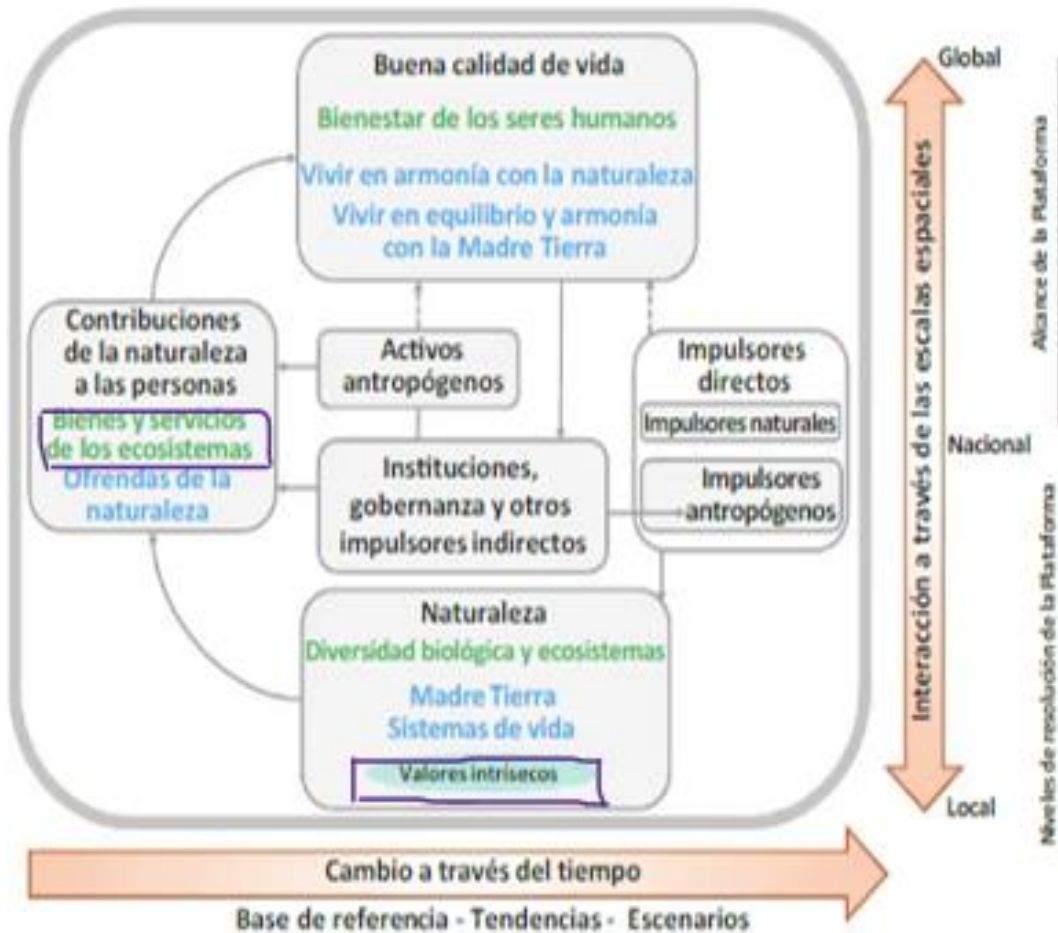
Buena calidad de vida

Bienestar de los seres humanos

Vivir en armonía con la naturaleza

Vivir en equilibrio y armonía con la Madre Tierra

Contribuciones de la naturaleza a las personas

Bienes y servicios de los ecosistemas

Ofrendas de la naturaleza

Activos antropógenos

Impulsores directos

Impulsores naturales

Impulsores antropógenos

Instituciones, gobernanza y otros impulsores indirectos

Naturaleza

Diversidad biológica y ecosistemas

Madre Tierra

Sistemas de vida

Valores intrisecos

Global

Nacional

Local

Interacción a través de las escalas espaciales

Alcance de la Plataforma

Niveles de resolución de la Plataforma

Cambio a través del tiempo

Base de referencia - Tendencias - Escenarios